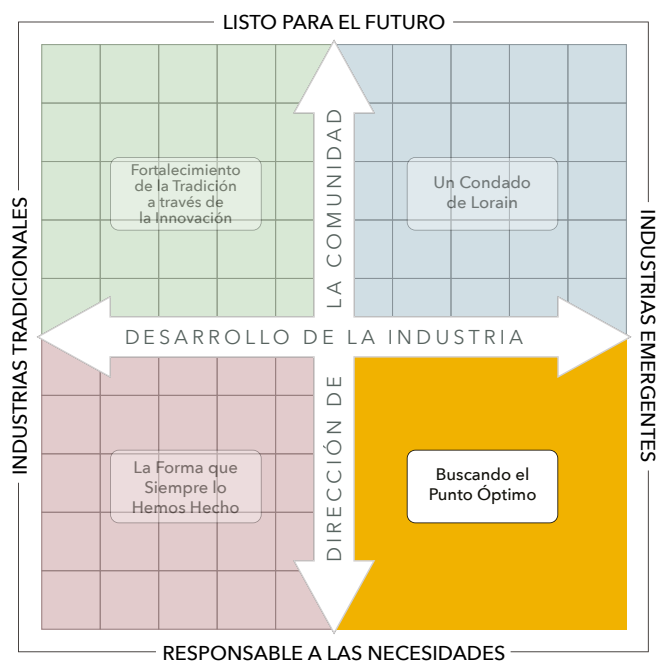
LISTO PARA EL FUTURO

INDUSTRIAS TRADICIONALES

INDUSTRIAS EMERGENTES

Fortalecimiento de la Tradición a través de la Innovación

Un Condado de Lorain

LA COMUNIDAD

DESARROLLO DE LA INDUSTRIA

DIRECCIÓN DE

La Forma que Siempre lo Hemos Hecho

Buscando el Punto Óptimo

RESPONSABLE A LAS NECESIDADES